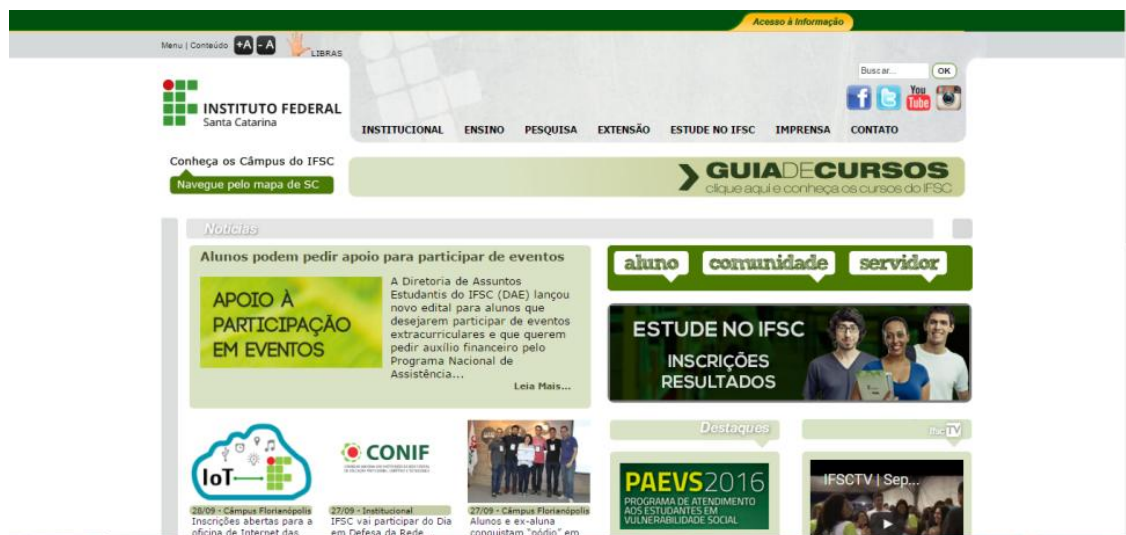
Acesso à Informação

Menu | Conteúdo +A -A LIBRAS

Buscar... OK

INSTITUTO FEDERAL
Santa Catarina

INSTITUCIONAL ENSINO PESQUISA EXTENSÃO ESTUDE NO IFSC IMPRENSA CONTATO

Conheça os Câmpus do IFSC
Navegue pelo mapa de SC

GUIADECURSOS
clique aqui e conheça os cursos do IFSC

Notícias

Alunos podem pedir apoio para participar de eventos

APOIO À PARTICIPAÇÃO EM EVENTOS

A Diretoria de Assuntos Estudantis do IFSC (DAE) lançou novo edital para alunos que desejarem participar de eventos extracurriculares e que querem pedir auxílio financeiro pelo Programa Nacional de Assistência...

Leia Mais...

aluno comunidade servidor

ESTUDE NO IFSC
INSCRIÇÕES
RESULTADOS

IoT

CONIF

28/09 - Câmpus Florianópolis
Inscrições abertas para a oficina de Internet das

27/09 - Institucional
IFSC vai participar do Dia em Defesa da Rede

27/09 - Câmpus Florianópolis
Alunos e ex-aluna conquistam "pódio" em

Destaques

PAEVS2016
PROGRAMA DE ATENDIMENTO AOS ESTUDANTES EM VULNERABILIDADE SOCIAL

ifsc TV

IFSCTV | Sep...